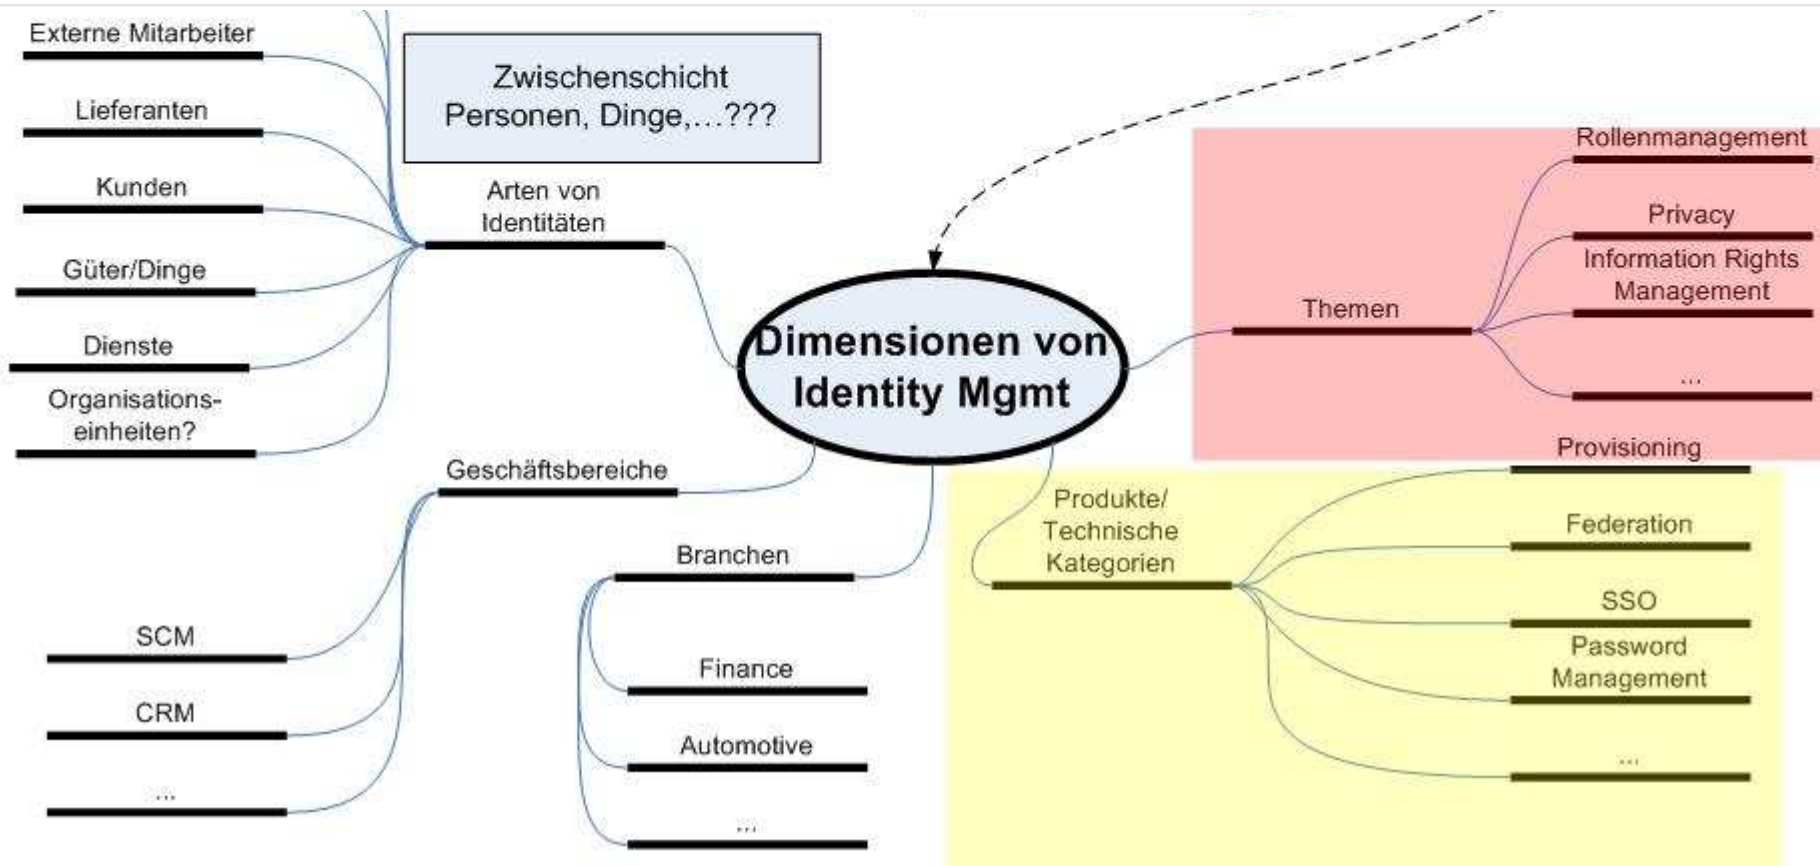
Externe Mitarbeiter

Lieferanten

Kunden

Güter/Dinge

Dienste

Organisationseinheiten?

Zwischenschicht Personen, Dinge,...???

Arten von Identitäten

Dimensionen von Identity Mgmt

Themen

Rollenmanagement

Privacy

Information Rights Management

...

Geschäftsbereiche

SCM

CRM

...

Branchen

Finance

Automotive

...

Produkte/ Technische Kategorien

Provisioning

Federation

SSO

Password Management

...